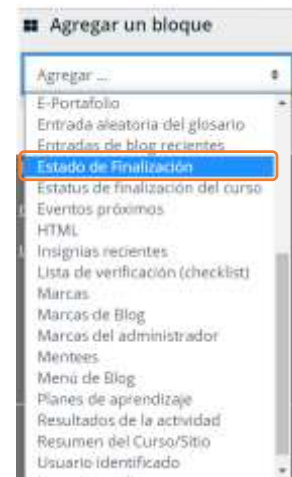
Agregar un bloque

Agregar ...

E-Portafolio
Entrada aleatoria del glosario
Entradas de blog recientes
Estado de Finalización
Estatus de finalización del curso
Eventos próximos
HTML
Insignias recientes
Lista de verificación (checklist)
Marcas
Marcas de Blog
Marcas del administrador
Mentees
Menú de Blog
Planes de aprendizaje
Resultados de la actividad
Resumen del Curso/Sitio
Usuario identificado